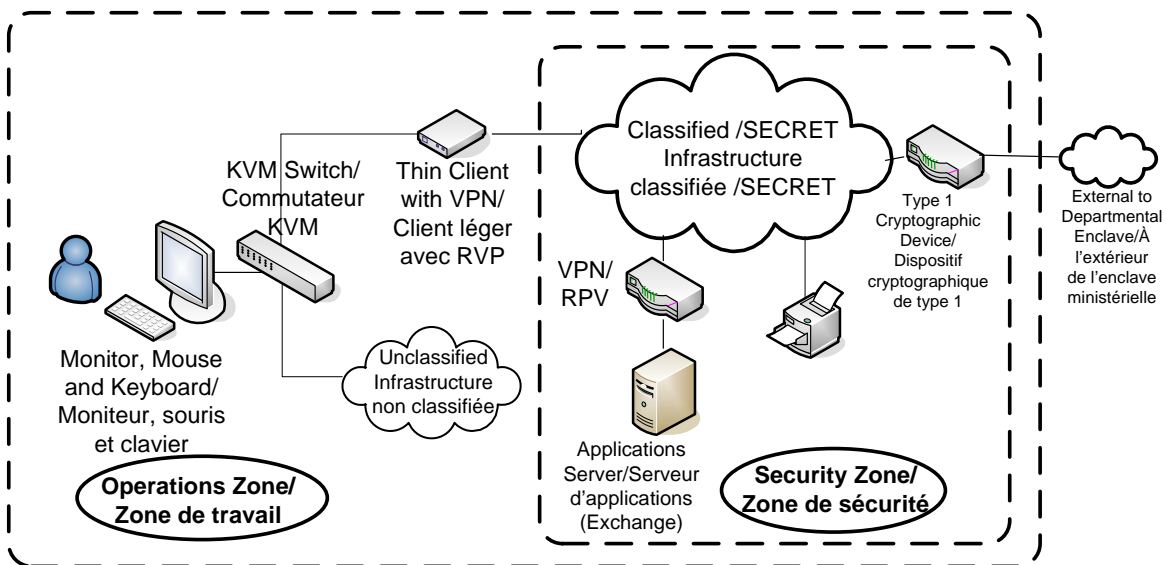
Classified /SECRET Infrastructure classifiée /SECRET

KVM Switch/ Commutateur KVM

Thin Client with VPN/ Client léger avec RVP

Type 1 Cryptographic Device/ Dispositif cryptographique de type 1

External to Departmental Enclave/À l'extérieur de l'enclave ministérielle

VPN/ RPV

Monitor, Mouse and Keyboard/ Moniteur, souris et clavier

Unclassified Infrastructure non classifiée

Applications Server/Serveur d'applications (Exchange)

Operations Zone/ Zone de travail

Security Zone/ Zone de sécurité